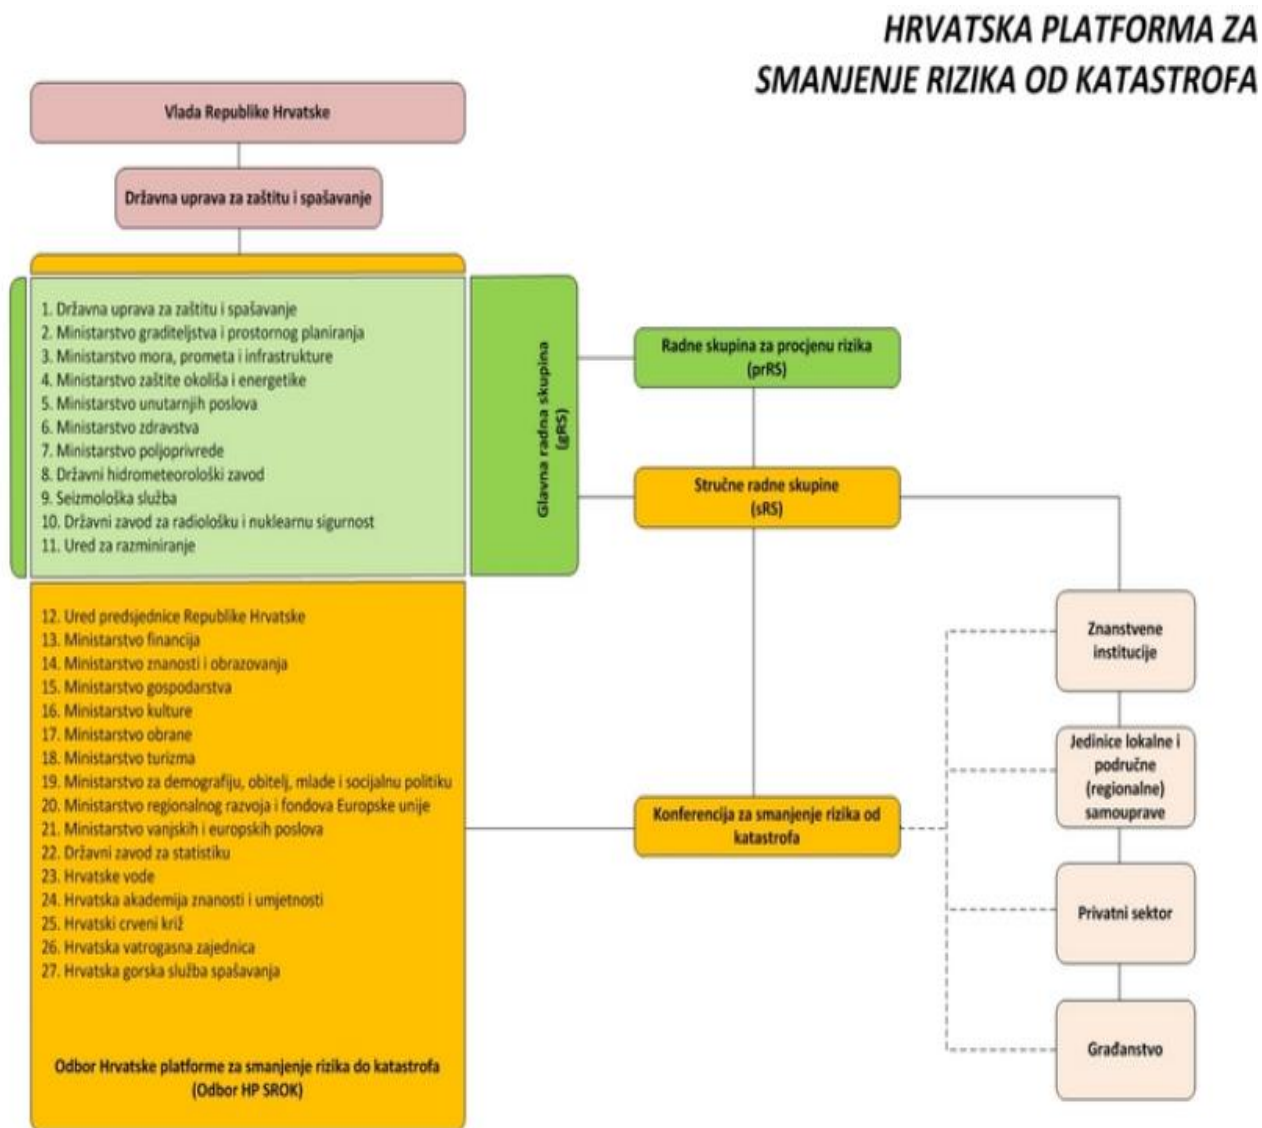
HRVATSKA PLATFORMA ZA SMANJENJE RIZIKA OD KATASTROFA

Vlada Republike Hrvatske

Državna uprava za zaštitu i spašavanje

1. Državna uprava za zaštitu i spašavanje
2. Ministarstvo graditeljstva i prostornog planiranja
3. Ministarstvo mora, prometa i infrastrukture
4. Ministarstvo zaštite okoliša i energetike
5. Ministarstvo unutarnjih poslova
6. Ministarstvo zdravstva
7. Ministarstvo poljoprivrede
8. Državni hidrometeorološki zavod
9. Seizmološka služba
10. Državni zavod za radiološku i nuklearnu sigurnost
11. Ured za razminiranje

Glavna radna skupina (gRS)

Radne skupina za procjenu rizika (prRS)

Stručne radne skupine (sRS)

12. Ured predsjednice Republike Hrvatske
13. Ministarstvo financija
14. Ministarstvo znanosti i obrazovanja
15. Ministarstvo gospodarstva
16. Ministarstvo kulture
17. Ministarstvo obrane
18. Ministarstvo turizma
19. Ministarstvo za demografiju, obitelj, mlade i socijalnu politiku
20. Ministarstvo regionalnog razvoja i fondova Europske unije
21. Ministarstvo vanjskih i europskih poslova
22. Državni zavod za statistiku
23. Hrvatske vode
24. Hrvatska akademija znanosti i umjetnosti
25. Hrvatski crveni križ
26. Hrvatska vatrogasna zajednica
27. Hrvatska gorska služba spašavanja

Odbor Hrvatske platforme za smanjenje rizika do katastrofa (Odbor HP SROK)

Konferencija za smanjenje rizika od katastrofa

Znanstvene institucije

Jedinice lokalne i područne (regionalne) samouprave

Privatni sektor

Građanstvo